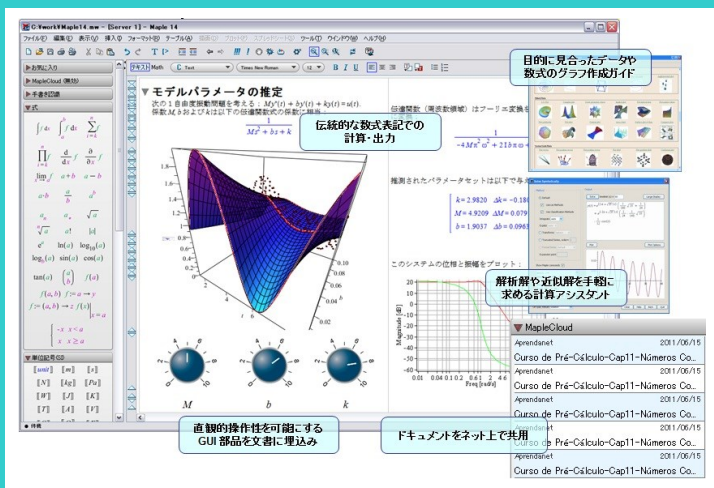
C:¥work¥Maple14.mw - [Server 1] - Maple 14

ファイル(F) 編集(E) 表示(V) 挿入(I) フォーマット(R) テーブル(A) ツール(T) ウインドウ(W) ヘルプ(H)

テキスト Math C Text Times New Roman 12 B I U

お気に入り
MapleCloud (無効)
手書き記号
式

$\int f\,dx$ $\int_a^b f\,dx$ $\sum_{i=k}^{n} f$
$\prod_{i=k}^{n} f$ $\frac{d}{dx}f$ $\frac{\partial}{\partial x}f$
$\lim_{x \to a} f$ $a+b$ $a-b$
$a \cdot b$ $\frac{a}{b}$ $a^b$
$a_n$ $a_n$ $\sqrt{a}$
$\sqrt[n]{a}$ $a!$ $|a|$
$e^a$ $\ln(a)$ $\log_{10}(a)$
$\log_b(a)$ $\sin(a)$ $\cos(a)$
$\tan(a)$ $\binom{n}{k}$ $f(a)$
$f(a,b)$ $f := a \to y$
$f := (a,b) \to z$ $f(x)$
$\begin{cases} -x & x < a \\ x & x \geq a \end{cases}$

単位記号 (SI)
[unit] [m] [s]
[N] [kg] [Pa]
[W] [J] [K]
[T] [A] [V]

▼モデルパラメータの推定
次の1自由度振動問題を考える：$M\ddot{y}(t)+b\dot{y}(t)+ky(t)=u(t)$.
係数 $M$, $b$ および $k$ は以下の仮想実験での係数に相当

$\frac{1}{Ms^2+bs+k}$

伝統的な数式表記での
計算・出力

伝達関数（周波数領域）はフーリエ変換を

$\frac{1}{-4M\pi^2\omega^2+2I\,b\pi\omega+k}$

推測されたパラメータセットは以下で与え

$k=2.9820$ $\Delta k=-0.180$
$M=4.9209$ $\Delta M=0.079$
$b=1.9037$ $\Delta b=0.0963$

このシステムの位相と振幅をプロット：

目的に見合ったデータや
数式のグラフ作成ガイド

解析解や近似解を手軽に
求める計算アシスタント

Magnitude [dB]
Freq [rad/s]

M b k

MapleCloud
Aprendanet 2011/05/15
Curso de Pré-Cálculo-Cap11-Números Co...
Aprendanet 2011/05/15
Curso de Pré-Cálculo-Cap11-Números Co...
Aprendanet 2011/05/15
Curso de Pré-Cálculo-Cap11-Números Co...
Aprendanet 2011/05/15
Curso de Pré-Cálculo-Cap11-Números Co...
Aprendanet 2011/05/15
Curso de Pré-Cálculo-Cap11-Números Co...

直観的操作性を可能にする
GUI 部品を文書に埋込み

ドキュメントをネット上で共用